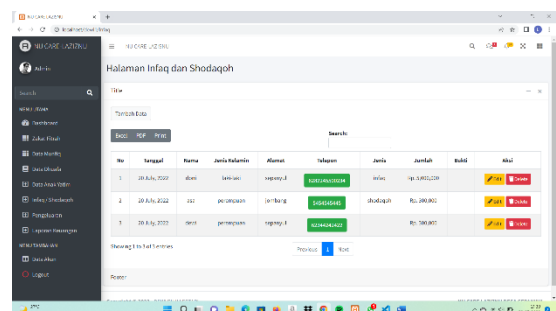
NU CARE LAZISNU

localhost/nu/infaq

NU CARE LAZISNU

NU CARE LAZISNU

Admin

Search

MENU UTAMA

Dashboard

Zakat Fitrah

Data Muzakki

Data Dhuafa

Data Anak Yatim

Infaq / Shodaqoh

Pengeluaran

Laporan Keuangan

MENU LAINNYA

Data User

Logout

Halaman Infaq dan Shodaqoh

Title

Tambah Data

Excel PDF Print

Search:

| No | Tanggal | Nama | Jenis Kelamin | Alamat | Telepon | Jenis | Jumlah | Bukti | Aksi |
|---|---|---|---|---|---|---|---|---|---|
| 1 | 20 July, 2022 | sboni | laki-laki | sepanyul | 628124563234 | infaq | Rp. 5,000,000 | | Edit Delete |
| 2 | 20 July, 2022 | zzz | perempuan | jombang | 5454545445 | shodaqoh | Rp. 200,000 | | Edit Delete |
| 3 | 20 July, 2022 | dtest | perempuan | sepanyul | 62364341422 | | Rp. 200,000 | | Edit Delete |

Showing 1 to 3 of 3 entries

Previous 1 Next

Footer